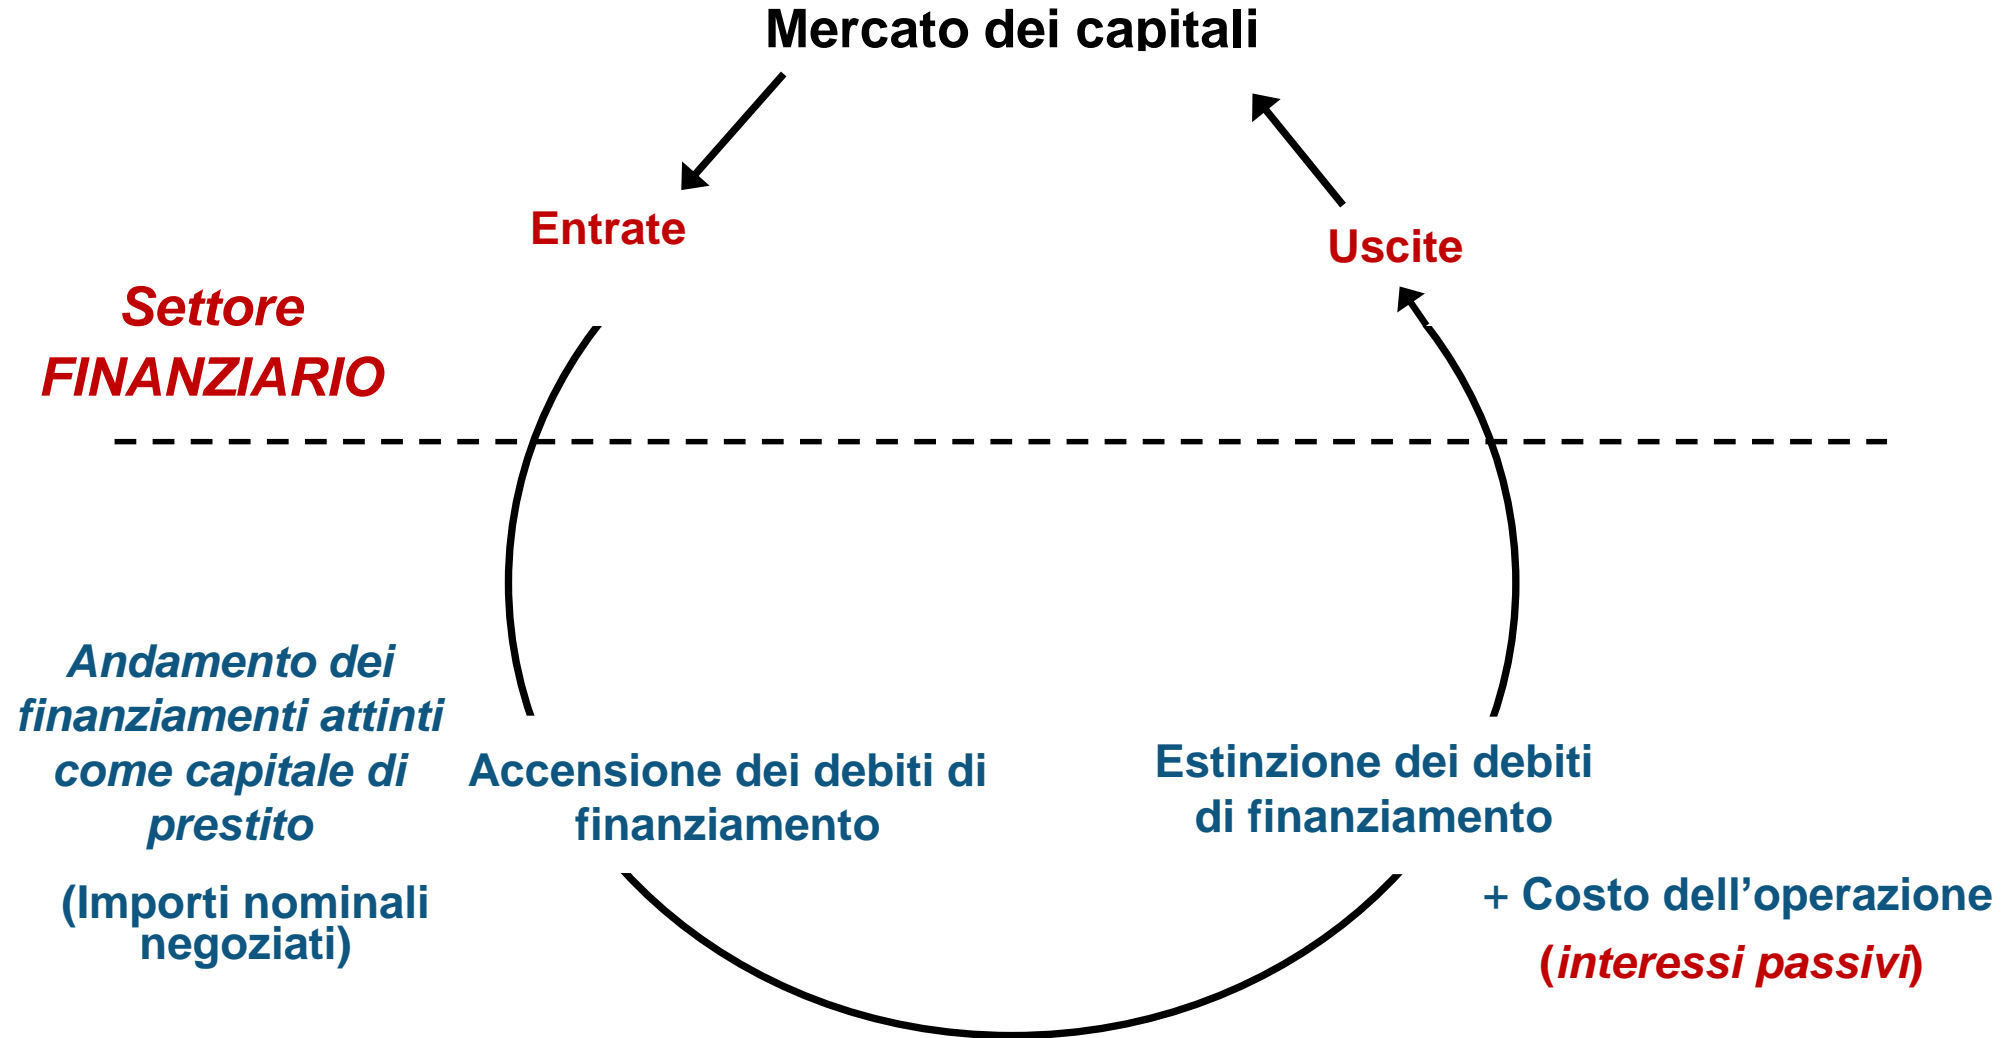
Mercato dei capitali

Entrate

Uscite

Settore FINANZIARIO

Andamento dei finanziamenti attinti come capitale di prestito

(Importi nominali negoziati)

Accensione dei debiti di finanziamento

Estinzione dei debiti di finanziamento

+ Costo dell’operazione

(interessi passivi)